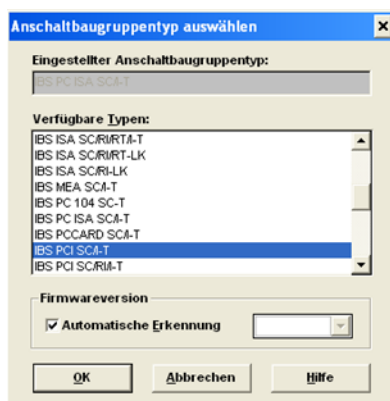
Anschaltbaugruppentyp auswählen

×

Eingestellter Anschaltbaugruppentyp:

IBS PC ISA SC/I-T

Verfügbare Typen:

IBS ISA SC/RI/RT/I-T
IBS ISA SC/RI/RT-LK
IBS ISA SC/RI-LK
IBS MEA SC/I-T
IBS PC 104 SC-T
IBS PC ISA SC/I-T
IBS PCCARD SC/I-T
IBS PCI SC/I-T
IBS PCI SC/RI/I-T

Firmwareversion

Automatische Erkennung

OK

Abbrechen

Hilfe